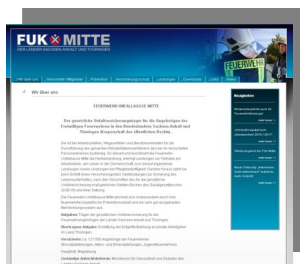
FUK MITTE
DER LANDER SACHSEN-ANHALT UND THÜRINGEN

FEUERWEHR

Wir über uns

FEUERWEHR-UNFALLKASSE MITTE

Der gesetzliche Unfallversicherungsträger für die Angehörigen der Freiwilligen Feuerwehren in den Bundesländern Sachsen-Anhalt und Thüringen (Körperschaft des öffentlichen Rechts)

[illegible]

Aufgaben: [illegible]

Versicherte: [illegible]

Neuigkeiten

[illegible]